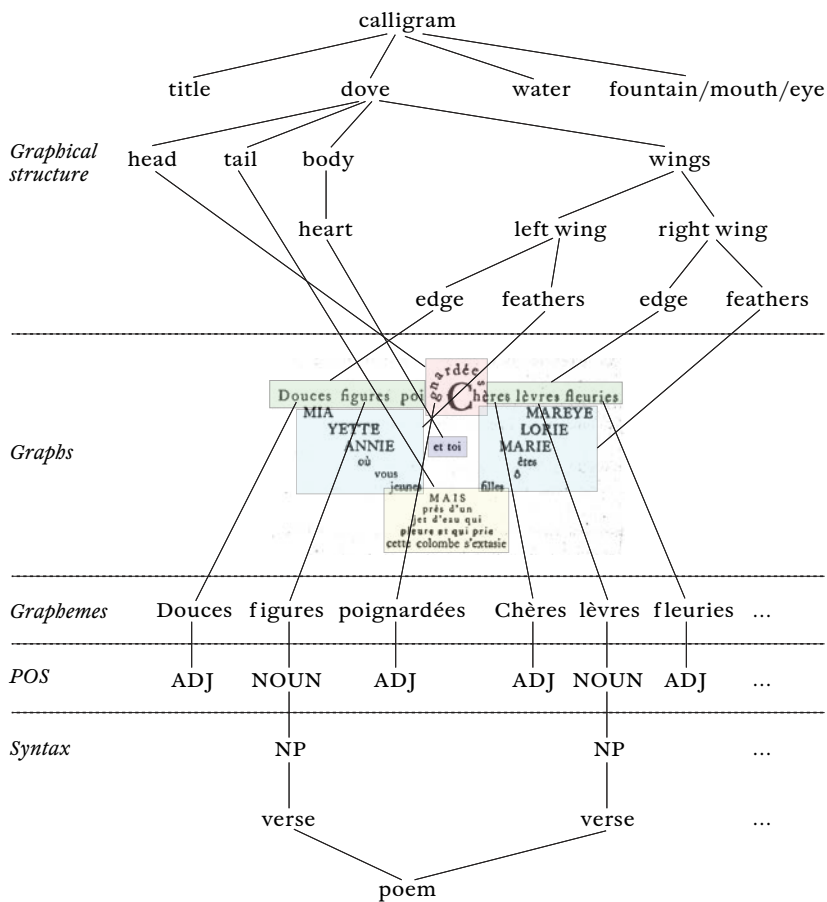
calligram

title dove water fountain/mouth/eye

Graphical structure

head tail body wings

heart left wing right wing

edge feathers edge feathers

Graphs

Douces figures poi

gnardées

C

hères lèvres fleuries

MIA
YETTE
ANNIE
où
vous
jeunes

et toi

MAREYE
LORIE
MARIE
êtes
ô
filles

MAIS
près d'un
jet d'eau qui
pleure et qui prie
cette colombe s'extasie

Graphemes

Douces figures poignardées Chères lèvres fleuries ...

POS

ADJ NOUN ADJ ADJ NOUN ADJ ...

Syntax

NP NP ...

verse verse ...

poem